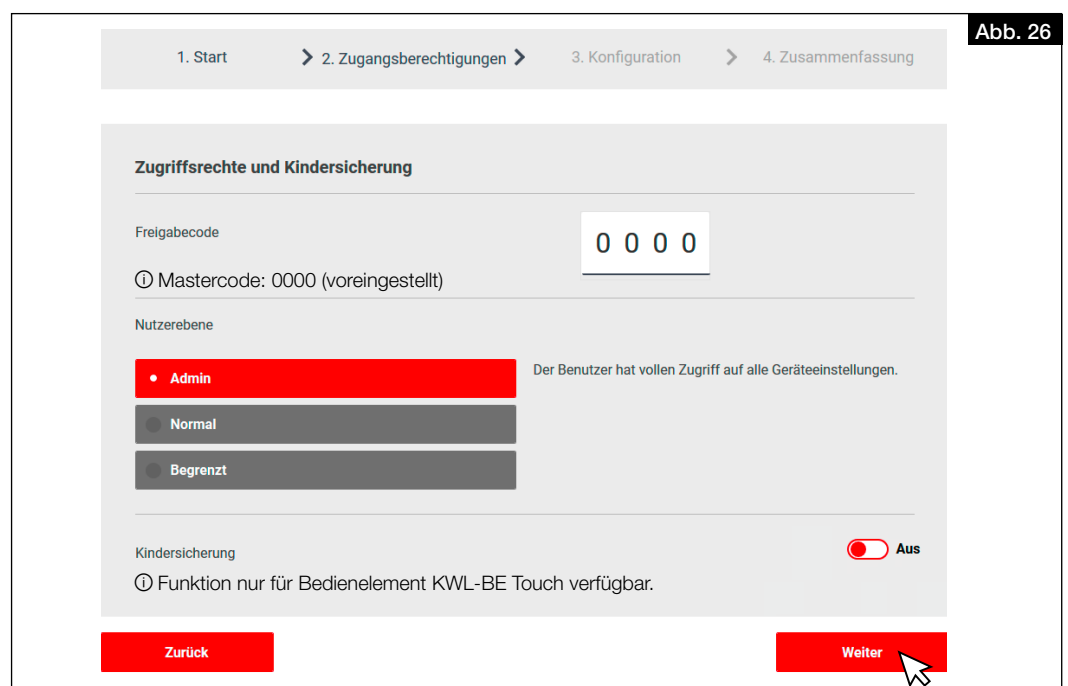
Abb. 26

1. Start > 2. Zugangsberechtigungen > 3. Konfiguration > 4. Zusammenfassung

Zugriffsrechte und Kindersicherung

Freigabecode

0 0 0 0

ⓘ Mastercode: 0000 (voreingestellt)

Nutzerebene

Admin

Der Benutzer hat vollen Zugriff auf alle Geräteeinstellungen.

Normal

Begrenzt

Kindersicherung

Aus

ⓘ Funktion nur für Bedienelement KWL-BE Touch verfügbar.

Zurück

Weiter